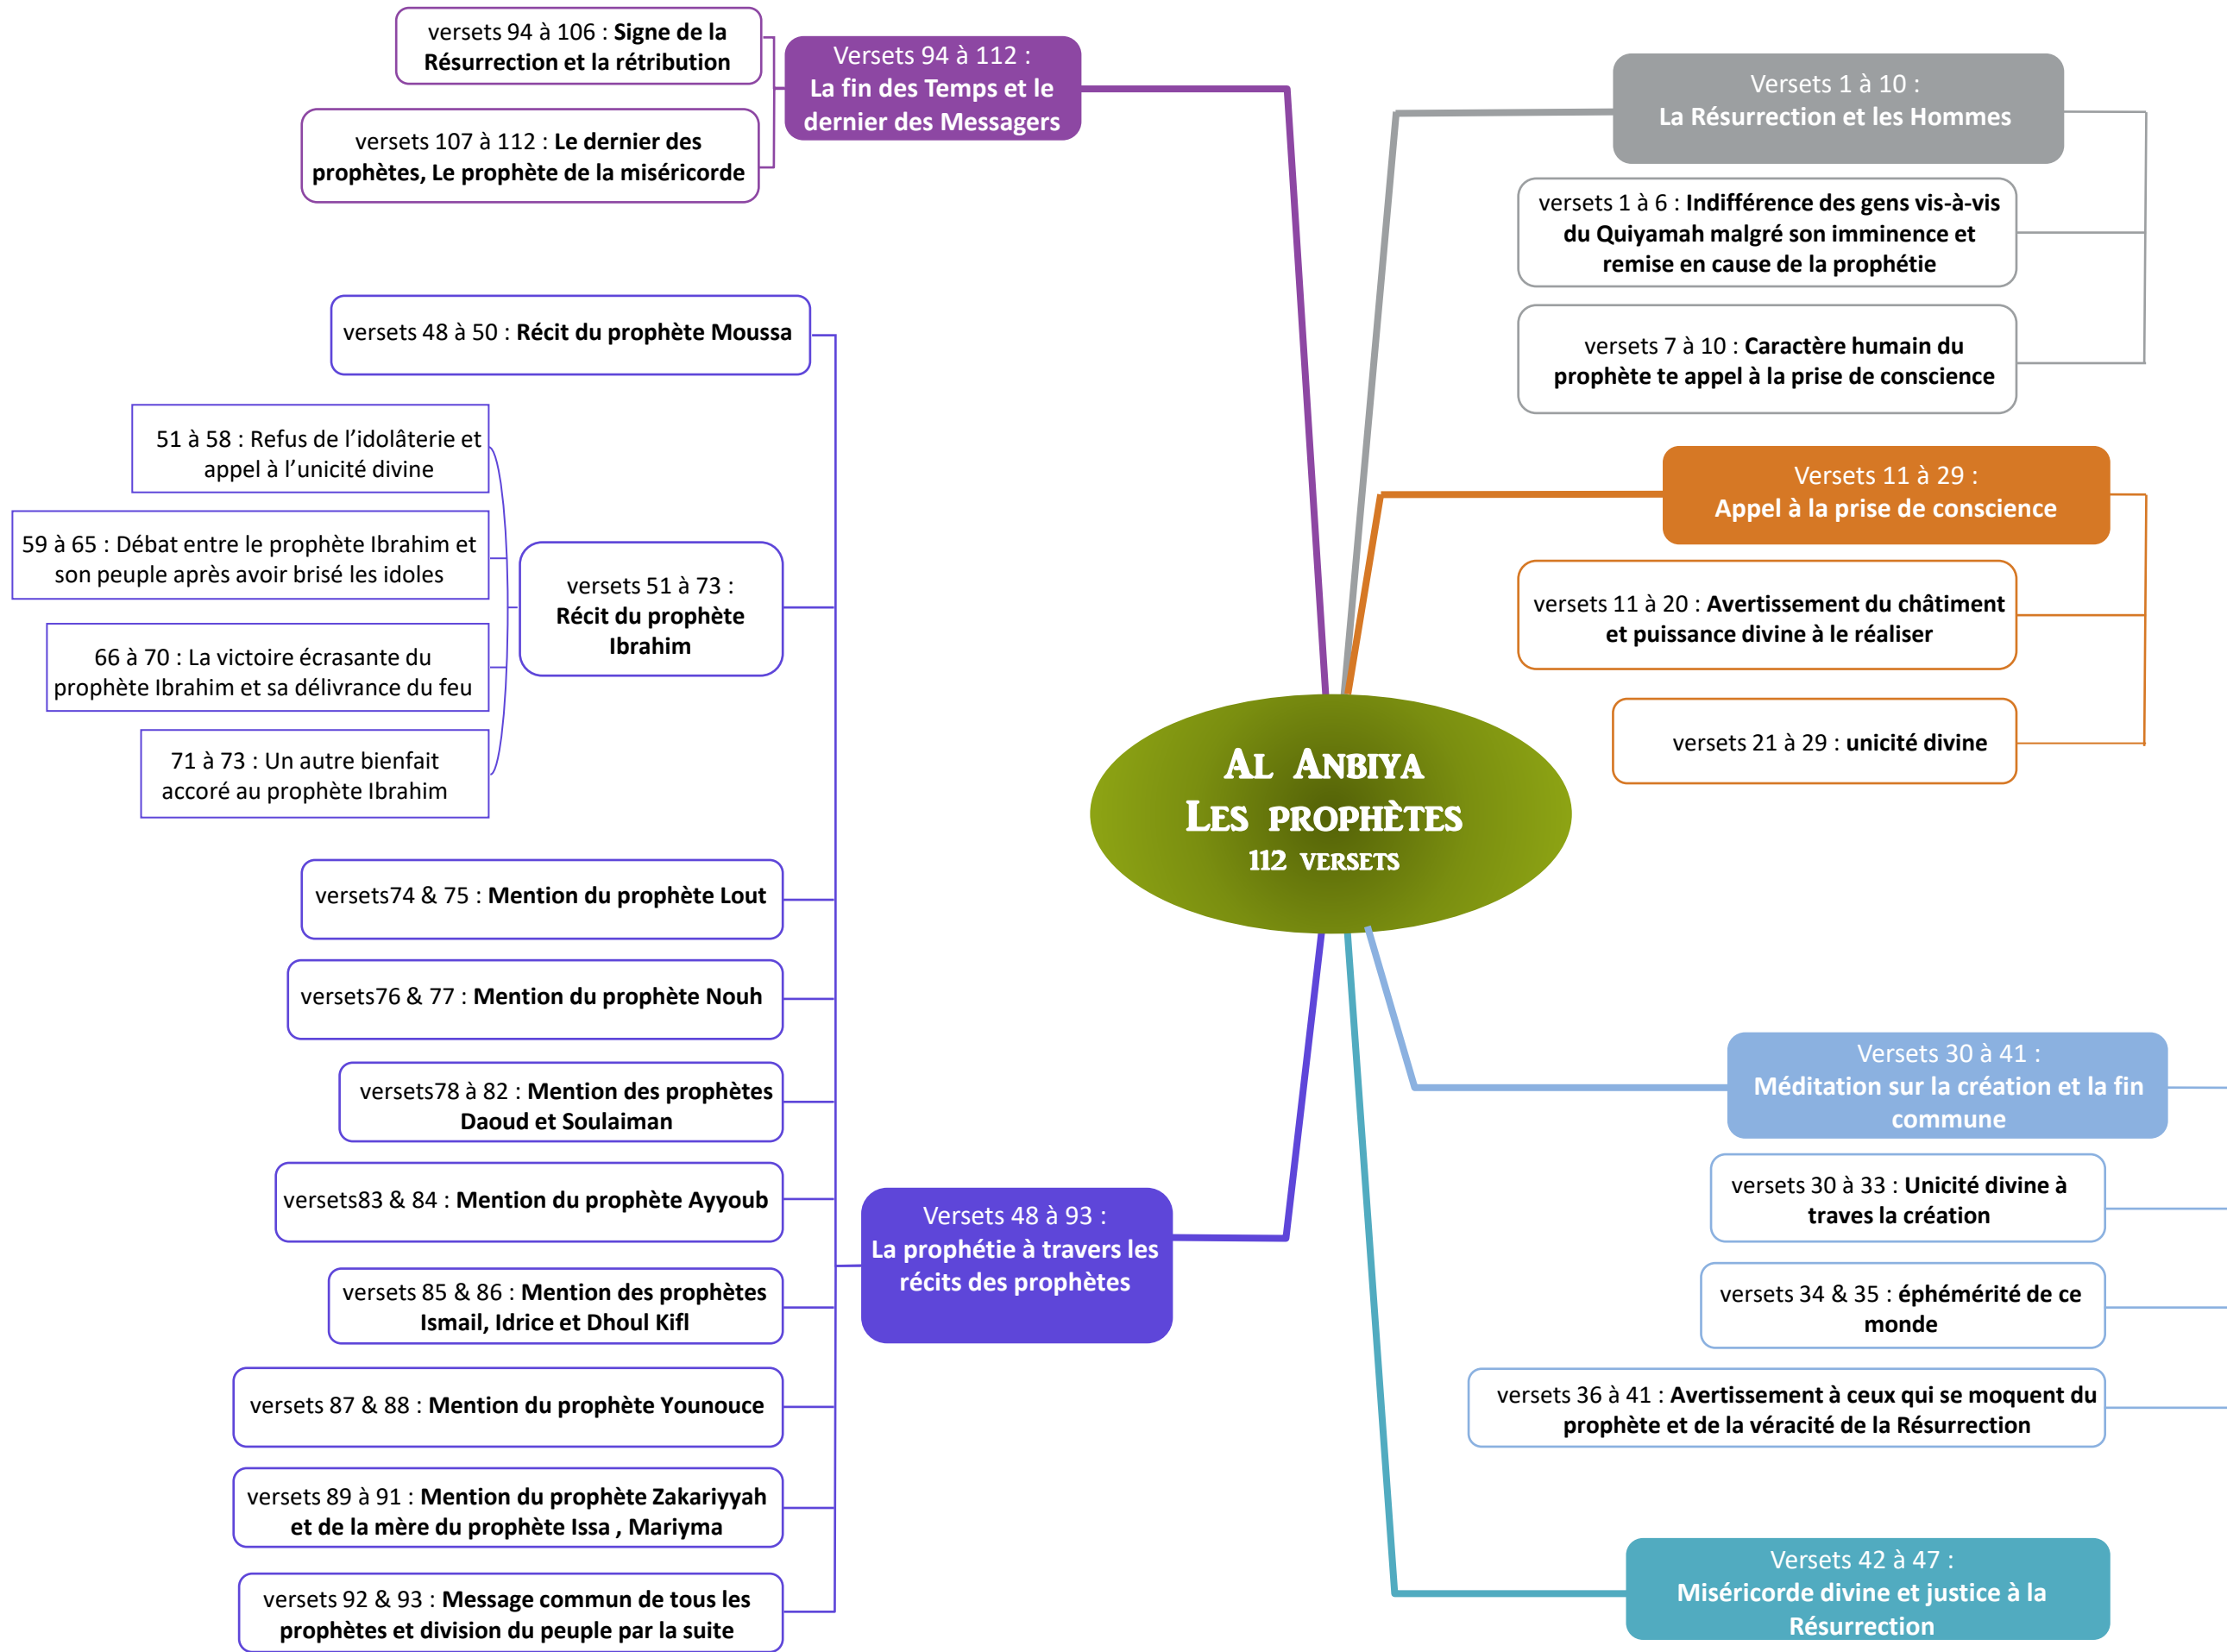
Al Anbiya
Les prophètes
112 versets

Versets 94 à 112 :
La fin des Temps et le dernier des Messagers

versets 94 à 106 : Signe de la Résurrection et la rétribution

versets 107 à 112 : Le dernier des prophètes, Le prophète de la miséricorde

Versets 1 à 10 :
La Résurrection et les Hommes

versets 1 à 6 : Indifférence des gens vis-à-vis du Quiyamah malgré son imminence et remise en cause de la prophétie

versets 7 à 10 : Caractère humain du prophète te appel à la prise de conscience

Versets 11 à 29 :
Appel à la prise de conscience

versets 11 à 20 : Avertissement du châtiment et puissance divine à le réaliser

versets 21 à 29 : unicité divine

Versets 30 à 41 :
Méditation sur la création et la fin commune

versets 30 à 33 : Unicité divine à traves la création

versets 34 & 35 : éphémérité de ce monde

versets 36 à 41 : Avertissement à ceux qui se moquent du prophète et de la véracité de la Résurrection

Versets 42 à 47 :
Miséricorde divine et justice à la Résurrection

Versets 48 à 93 :
La prophétie à travers les récits des prophètes

versets 48 à 50 : Récit du prophète Moussa

versets 51 à 73 :
Récit du prophète Ibrahim

51 à 58 : Refus de l'idolâterie et appel à l'unicité divine

59 à 65 : Débat entre le prophète Ibrahim et son peuple après avoir brisé les idoles

66 à 70 : La victoire écrasante du prophète Ibrahim et sa délivrance du feu

71 à 73 : Un autre bienfait accoré au prophète Ibrahim

versets74 & 75 : Mention du prophète Lout

versets76 & 77 : Mention du prophète Nouh

versets78 à 82 : Mention des prophètes Daoud et Soulaiman

versets83 & 84 : Mention du prophète Ayyoub

versets 85 & 86 : Mention des prophètes Ismail, Idrice et Dhoul Kifl

versets 87 & 88 : Mention du prophète Younouce

versets 89 à 91 : Mention du prophète Zakariyyah et de la mère du prophète Issa , Mariyma

versets 92 & 93 : Message commun de tous les prophètes et division du peuple par la suite